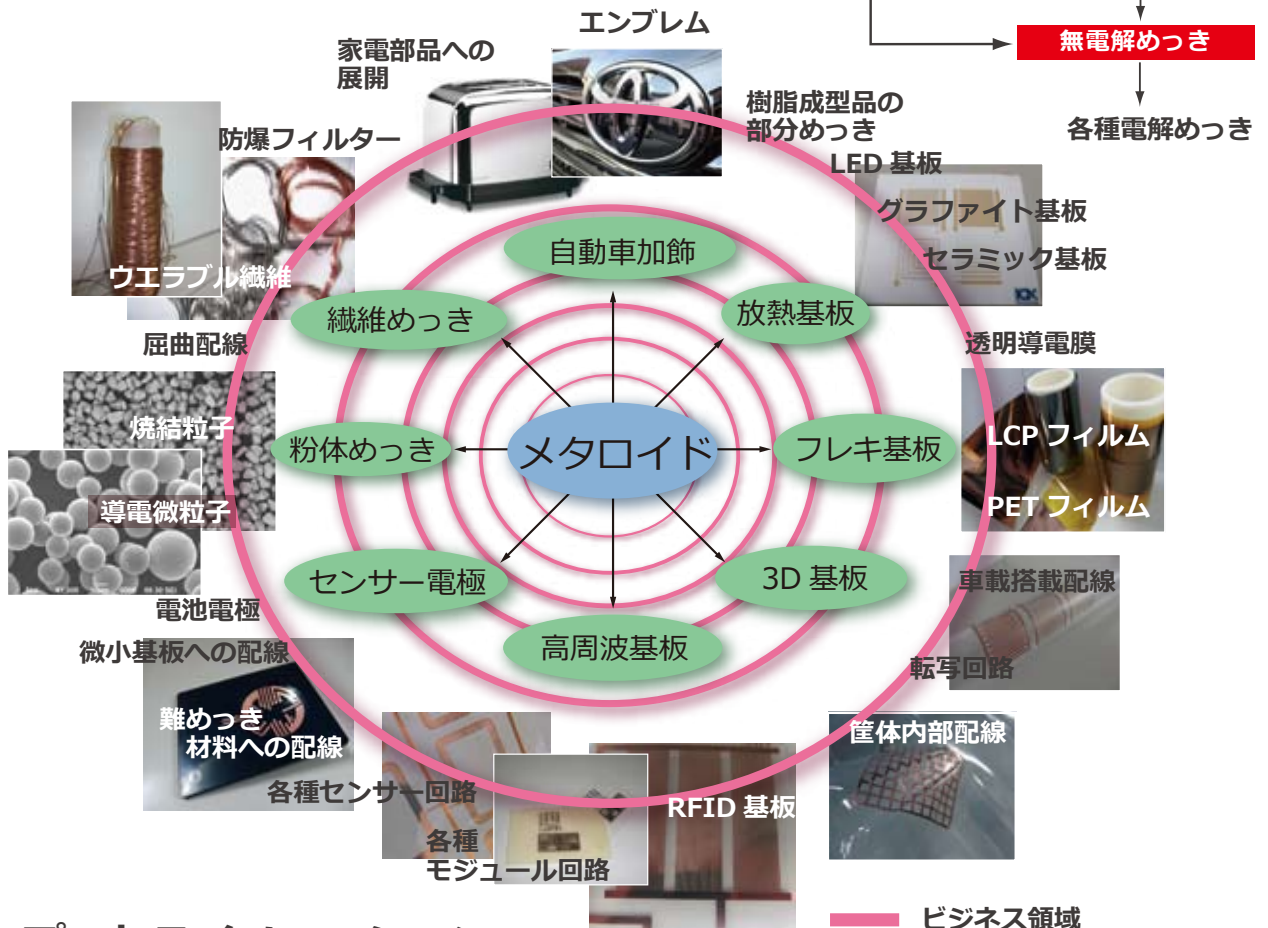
無電解めっき

各種電解めっき

エンブレム

家電部品への展開

樹脂成型品の部分めっき

防爆フィルター

ウエラブル繊維

LED 基板

グラファイト基板

セラミック基板

自動車加飾

繊維めっき

放熱基板

屈曲配線

透明導電膜

焼結粒子

導電微粒子

粉体めっき

メタロイド

フレキ基板

LCP フィルム

PET フィルム

センサー電極

3D 基板

車載搭載配線

電池電極

高周波基板

転写回路

微小基板への配線

難めっき材料への配線

筐体内部配線

各種センサー回路

RFID 基板

各種モジュール回路

ビジネス領域